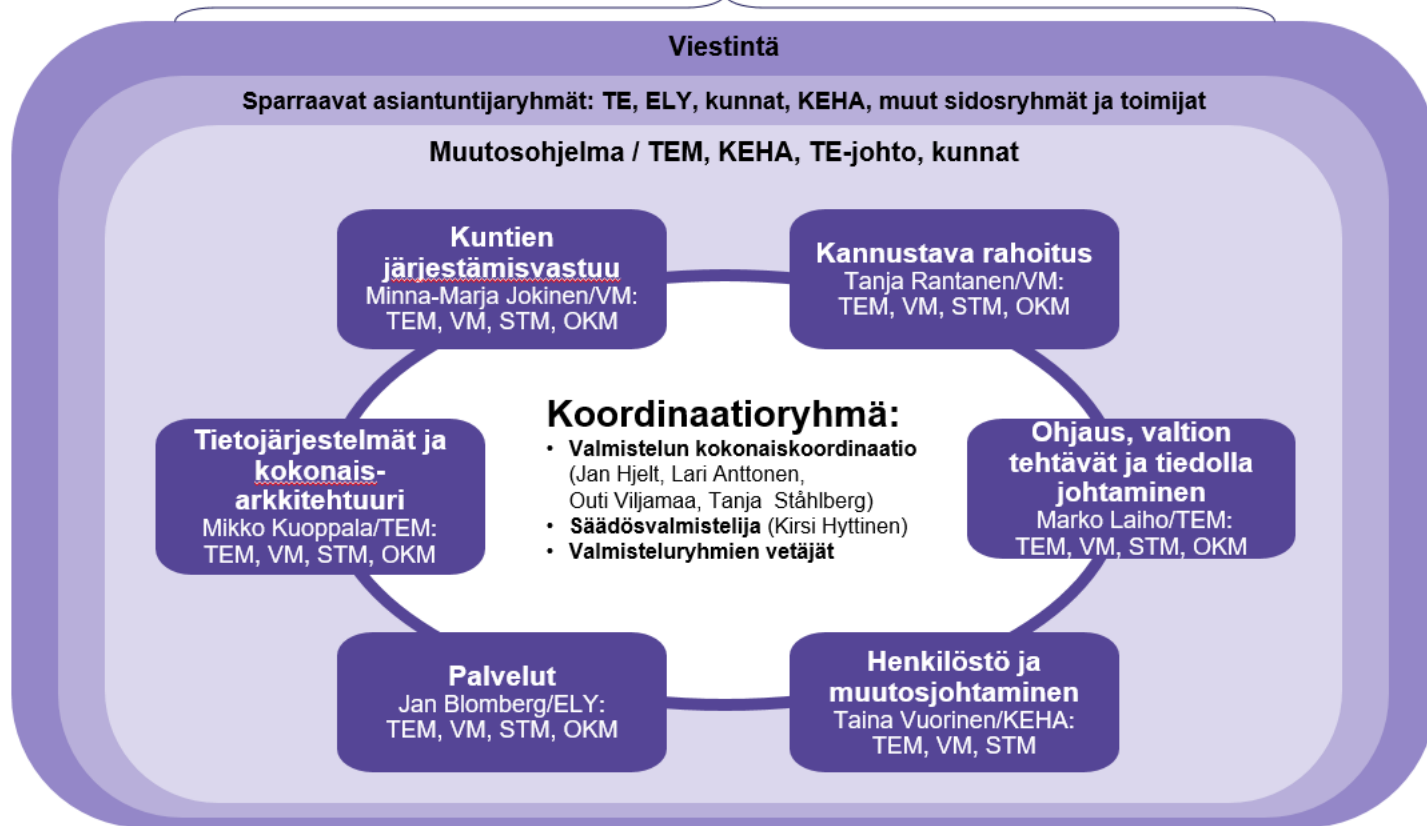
Viestintä

Sparraavat asiantuntijaryhmät: TE, ELY, kunnat, KEHA, muut sidosryhmät ja toimijat

Muutosohjelma / TEM, KEHA, TE-johto, kunnat

Kuntien järjestämisvastuu
Minna-Marja Jokinen/VM:
TEM, VM, STM, OKM

Kannustava rahoitus
Tanja Rantanen/VM:
TEM, VM, STM, OKM

Tietojärjestelmät ja kokonaisarkkitehtuuri
Mikko Kuoppala/TEM:
TEM, VM, STM, OKM

Koordinaatioryhmä:
• Valmistelun kokonaiskoordinaatio (Jan Hjelt, Lari Anttonen, Outi Viljamaa, Tanja Ståhlberg)
• Säädösvalmistelija (Kirsi Hyttinen)
• Valmisteluryhmien vetäjät

Ohjaus, valtion tehtävät ja tiedolla johtaminen
Marko Laiho/TEM:
TEM, VM, STM, OKM

Palvelut
Jan Blomberg/ELY:
TEM, VM, STM, OKM

Henkilöstö ja muutosjohtaminen
Taina Vuorinen/KEHA:
TEM, VM, STM